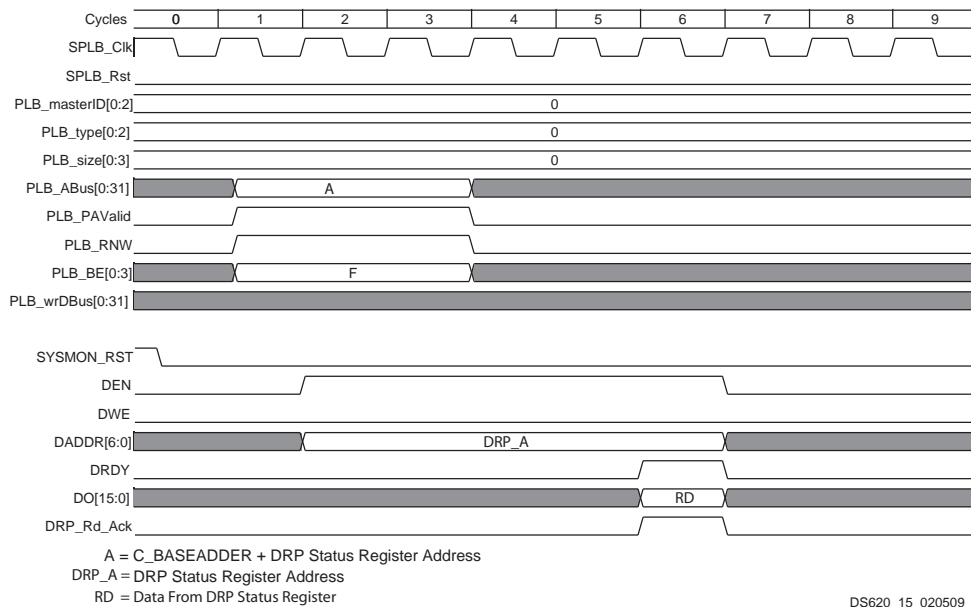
Cycles 0 1 2 3 4 5 6 7 8 9

SPLB_Clk

SPLB_Rst

PLB_masterID[0:2] 0

PLB_type[0:2] 0

PLB_size[0:3] 0

PLB_ABus[0:31] A

PLB_PAValid

PLB_RNW

PLB_BE[0:3] F

PLB_wrDBus[0:31]

SYSMON_RST

DEN

DWE

DADDR[6:0] DRP_A

DRDY

DO[15:0] RD

DRP_Rd_Ack

A = C_BASEADDER + DRP Status Register Address

DRP_A = DRP Status Register Address

RD = Data From DRP Status Register

DS620 15 020509